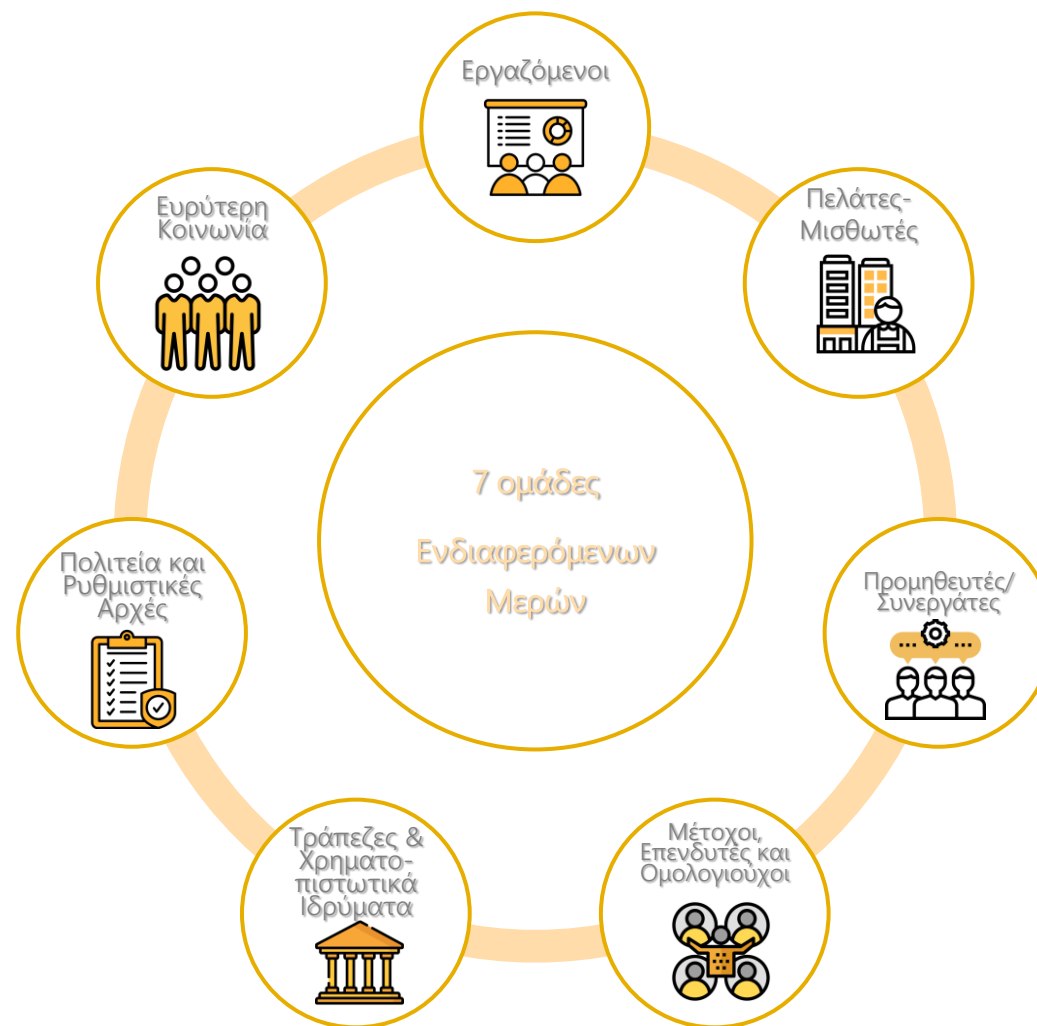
Εργαζόμενοι

Πελάτες-Μισθωτές

Προμηθευτές/ Συνεργάτες

Μέτοχοι, Επενδυτές και Ομολογιούχοι

Τράπεζες & Χρηματο-πιστωτικά Ιδρύματα

Πολιτεία και Ρυθμιστικές Αρχές

Ευρύτερη Κοινωνία

7 ομάδες

Ενδιαφερόμενων Μερών